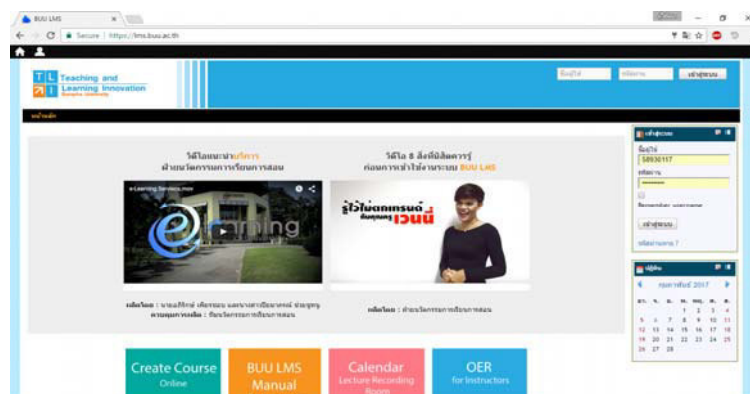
BUU LMS

Secure | https://lms.buu.ac.th

Teaching and Learning Innovation
Burapha University

ชื่อผู้ใช้ รหัสผ่าน เข้าสู่ระบบ

หน้าหลัก

วีดีโอแนะนำบริการ ฝ่ายนวัตกรรมการเรียนการสอน

e-Learning Services.mov

eLearning

ผลิตโดย : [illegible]

วีดีโอ 8 สิ่งที่นิสิตควรรู้ ก่อนการเข้าใช้งานระบบ BUU LMS

รู้ไว้ไม่ตกเทรนด์ กับคุณครูเวนนี่

ผลิตโดย : ฝ่ายนวัตกรรมการเรียนการสอน

เข้าสู่ระบบ
ชื่อผู้ใช้
58930117
รหัสผ่าน
••••••••
Remember username
เข้าสู่ระบบ
ลืมรหัสผ่าน ?

ปฏิทิน
กุมภาพันธ์ 2017

| อา. | จ. | อ. | พ. | พฤ. | ศ. | ส. |
|---|---|---|---|---|---|---|
| | | | 1 | 2 | 3 | 4 |
| 5 | 6 | 7 | 8 | 9 | 10 | 11 |
| 12 | 13 | 14 | 15 | 16 | 17 | 18 |
| 19 | 20 | 21 | 22 | 23 | 24 | 25 |
| 26 | 27 | 28 | | | | |

Create Course Online

BUU LMS Manual

Calendar Lecture Recording Room

OER for Instructors